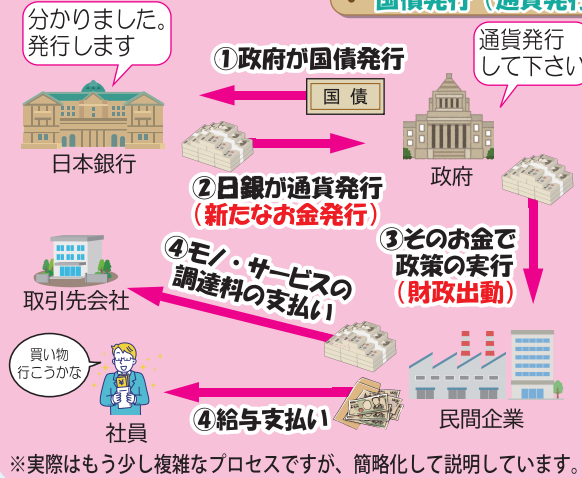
国債発行（通貨発行

分かりました。発行します

通貨発行して下さい

①政府が国債発行

国債

日本銀行

政府

②日銀が通貨発行
（新たなお金発行）

④モノ・サービスの調達料の支払い

③そのお金で政策の実行
（財政出動）

取引先会社

買い物行こうかな

民間企業

④給与支払い

社員

※実際はもう少し複雑なプロセスですが、簡略化して説明しています。